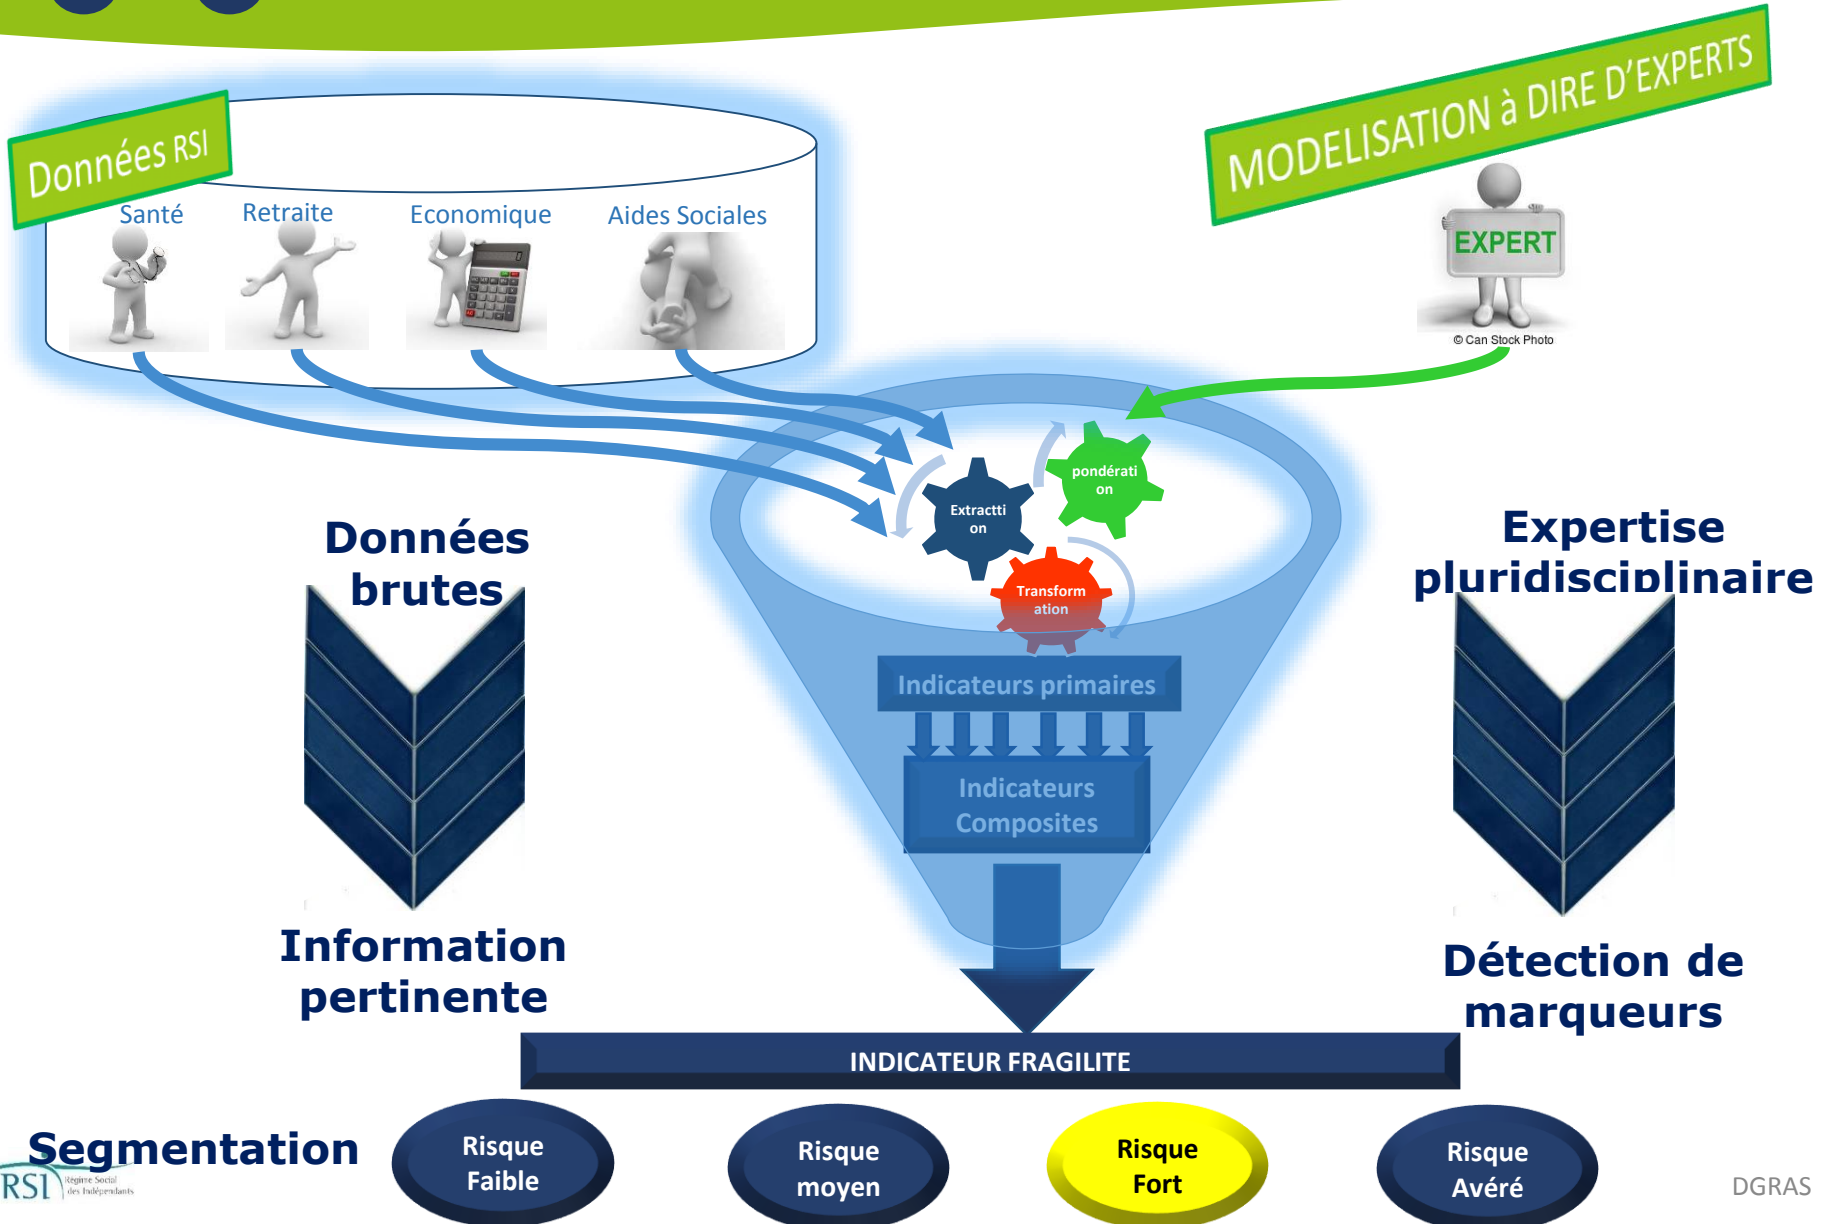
Données RSI

Santé Retraite Economique Aides Sociales

MODELISATION à DIRE D'EXPERTS

EXPERT

© Can Stock Photo

Extraction

pondération

Transformation

Indicateurs primaires

Indicateurs Composites

Données brutes

Information pertinente

Expertise pluridisciplinaire

Détection de marqueurs

INDICATEUR FRAGILITE

Segmentation

Risque Faible

Risque moyen

Risque Fort

Risque Avéré

RSI Régime Social des Indépendants

DGRAS